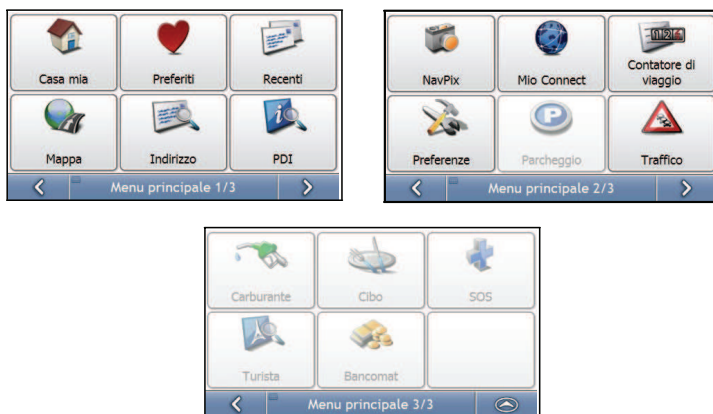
Casa mia
Preferiti
Recenti
Mappa
Indirizzo
PDI
Menu principale 1/3

NavPix
Mio Connect
Contatore di viaggio
Preferenze
Parcheggio
Traffico
Menu principale 2/3

Carburante
Cibo
SOS
Turista
Bancomat
Menu principale 3/3